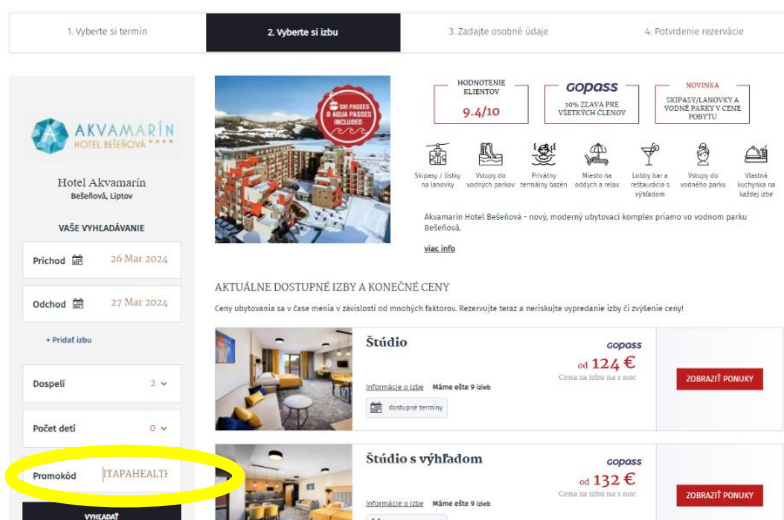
1. Vyberte si termín

2. Vyberte si izbu

3. Zadajte osobné údaje

4. Potvrdenie rezervácie

AKVAMARÍN
HOTEL BEŠEŇOVÁ ****

Hotel Akvamarín
Bešeňová, Liptov

VAŠE VYHĽADÁVANIE

Príchod 26 Mar 2024

Odchod 27 Mar 2024

+ Pridať izbu

Dospelí 2

Počet detí 0

Promokód ITAPAHEALTH

VYHĽADAŤ

SKI PASSES & AQUA PASSES INCLUDED

HODNOTENIE KLIENTOV
9.4/10

GOPASS
30% ZĽAVA PRE VŠETKÝCH ČLENOV

NOVINKA
SKIPASY/LANOVKY A VODNÉ PARKY V CENE POBYTU

Skipasy / lístky na lanovky

Vstupy do vodných parkov

Privátny termálny bazén

Miesto na oddych a relax

Lobby bar a reštaurácia s výhľadom

Vstupy do vodného parku

Vlastná kuchynka na každej izbe

Akvamarín Hotel Bešeňová - nový, moderný ubytovací komplex priamo vo vodnom parku Bešeňová.

viac info

AKTUÁLNE DOSTUPNÉ IZBY A KONEČNÉ CENY

Ceny ubytovania sa v čase menia v závislosti od mnohých faktorov. Rezervujte teraz a neriskujte vypredanie izby či zvýšenie ceny!

Štúdio

GOPASS
od 124 €
Cena za izbu na 1 noc

Informácie o izbe Máme ešte 9 izieb

dostupné termíny

ZOBRAZIŤ PONUKY

Štúdio s výhľadom

GOPASS
od 132 €
Cena za izbu na 1 noc

Informácie o izbe Máme ešte 9 izieb

ZOBRAZIŤ PONUKY